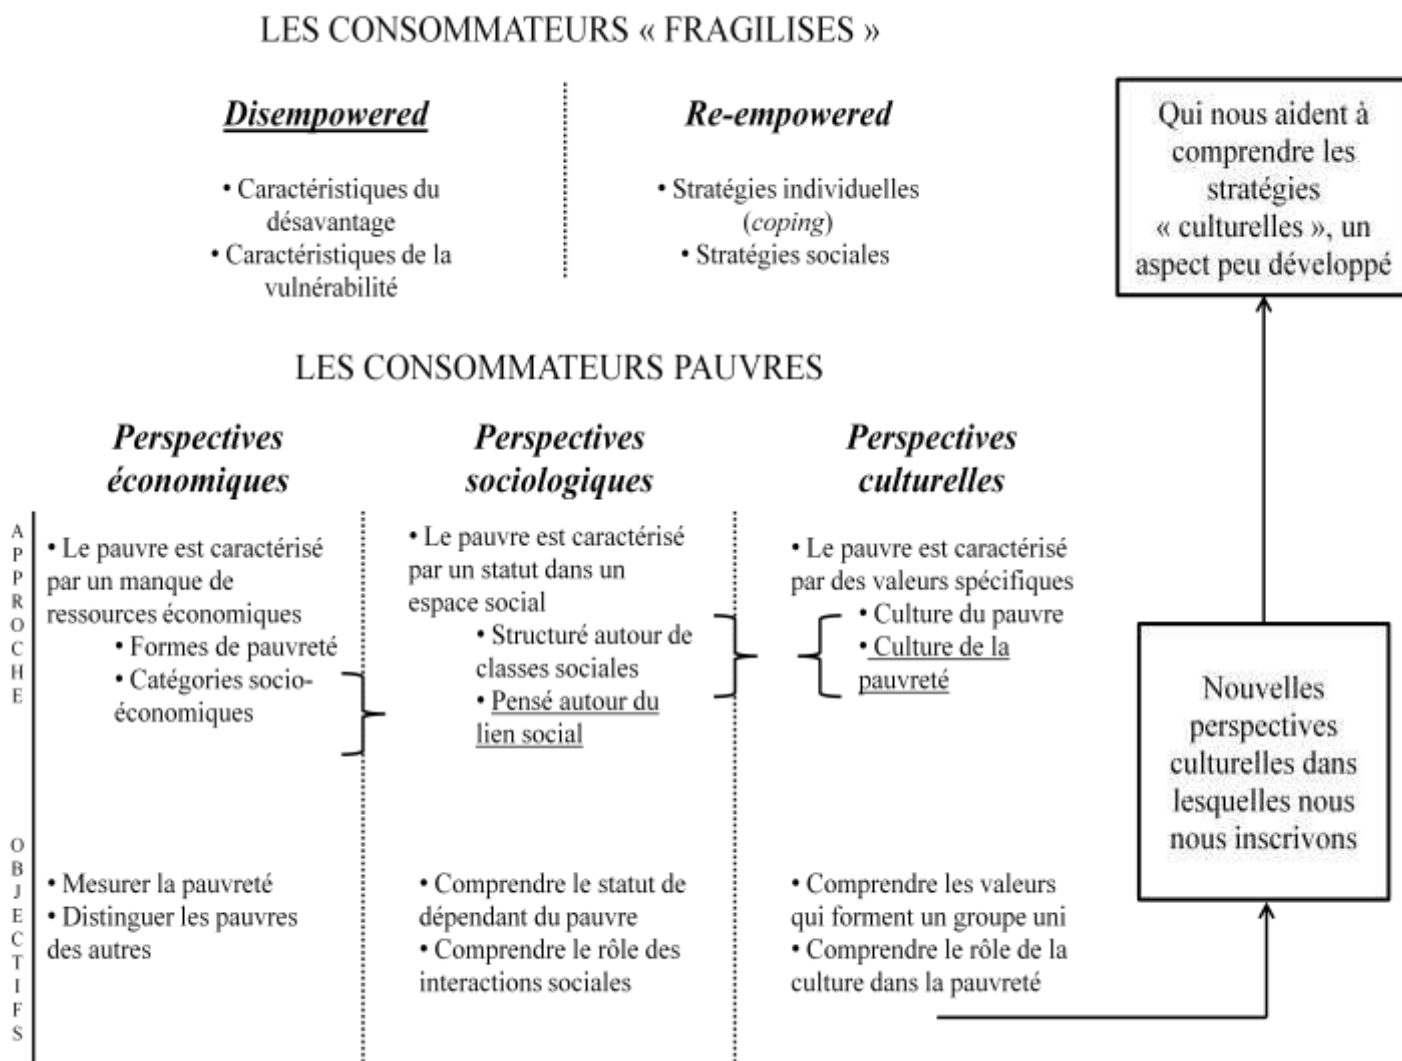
LES CONSOMMATEURS « FRAGILISES »

Disempowered

• Caractéristiques du désavantage
• Caractéristiques de la vulnérabilité

Re-empowered

• Stratégies individuelles (coping)
• Stratégies sociales

Qui nous aident à comprendre les stratégies « culturelles », un aspect peu développé

LES CONSOMMATEURS PAUVRES

Perspectives économiques

Perspectives sociologiques

Perspectives culturelles

APPROCHE

• Le pauvre est caractérisé par un manque de ressources économiques
• Formes de pauvreté
• Catégories socio-économiques

• Le pauvre est caractérisé par un statut dans un espace social
• Structuré autour de classes sociales
• Pensé autour du lien social

• Le pauvre est caractérisé par des valeurs spécifiques
• Culture du pauvre
• Culture de la pauvreté

Nouvelles perspectives culturelles dans lesquelles nous nous inscrivons

OBJECTIFS

• Mesurer la pauvreté
• Distinguer les pauvres des autres

• Comprendre le statut de dépendant du pauvre
• Comprendre le rôle des interactions sociales

• Comprendre les valeurs qui forment un groupe uni
• Comprendre le rôle de la culture dans la pauvreté